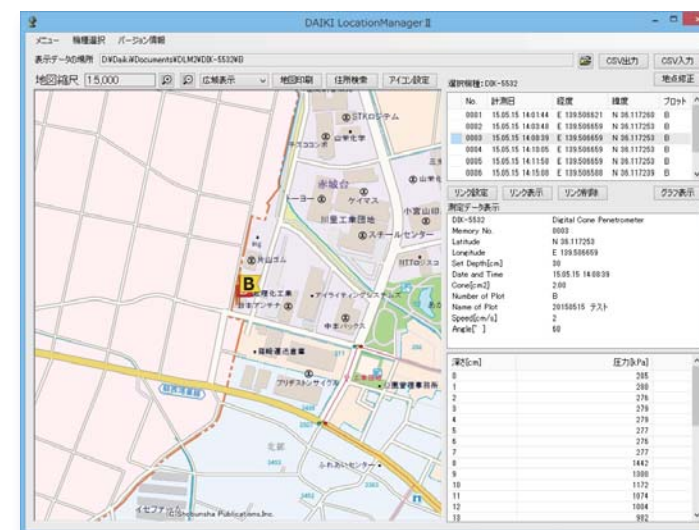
DAIKI LocationManager II

メニュー 機種選択 バージョン情報

表示データの場所 D:¥Daiki¥Documents¥DLM2¥DIK-5532¥B

CSV出力 CSV入力

地図縮尺 15,000 広域表示 地図印刷 住所検索 アイコン設定

選択機種：DIK-5532

地点修正

| No. | 計測日 | 経度 | 緯度 | プロット |
|---|---|---|---|---|
| 0001 | 15.05.15 14:01:44 | E 139.506621 | N 36.117260 | B |
| 0002 | 15.05.15 14:03:48 | E 139.506659 | N 36.117253 | B |
| 0003 | 15.05.15 14:08:39 | E 139.506659 | N 36.117253 | B |
| 0004 | 15.05.15 14:10:05 | E 139.506659 | N 36.117253 | B |
| 0005 | 15.05.15 14:11:58 | E 139.506659 | N 36.117253 | B |
| 0006 | 15.05.15 14:15:08 | E 139.506588 | N 36.117239 | B |

リンク設定 リンク表示 リンク削除 グラフ表示

測定データ表示

DIK-5532 Digital Cone Penetrometer
Memory No. 0003
Latitude N 36.117253
Longitude E 139.506659
Set Depth[cm] 30
Date and Time 15.05.15 14:08:39
Cone[cm2] 2.00
Number of Plot B
Name of Plot 20150515 テスト
Speed[cm/s] 2
Angle[°] 60

| 深さ[cm] | 圧力[kPa] |
|---|---|
| 0 | 285 |
| 1 | 280 |
| 2 | 276 |
| 3 | 279 |
| 4 | 279 |
| 5 | 277 |
| 6 | 276 |
| 7 | 277 |
| 8 | 1442 |
| 9 | 1300 |
| 10 | 1172 |
| 11 | 1074 |
| 12 | 1004 |
| 13 | 992 |

STKロジテム 山早化学 赤城台 ケイマス 小宮山印 川里工業団地 スチールセンター NTTロジスコ ーヨー 片山ゴム 化工業 デンデナ アイラインテクノロジーズ 中央パックス 鋼管 ブリヂストンサイクル 上 北部 ふれあいセンター 八 B

ゼンリン Shobunsha Publications,Inc.